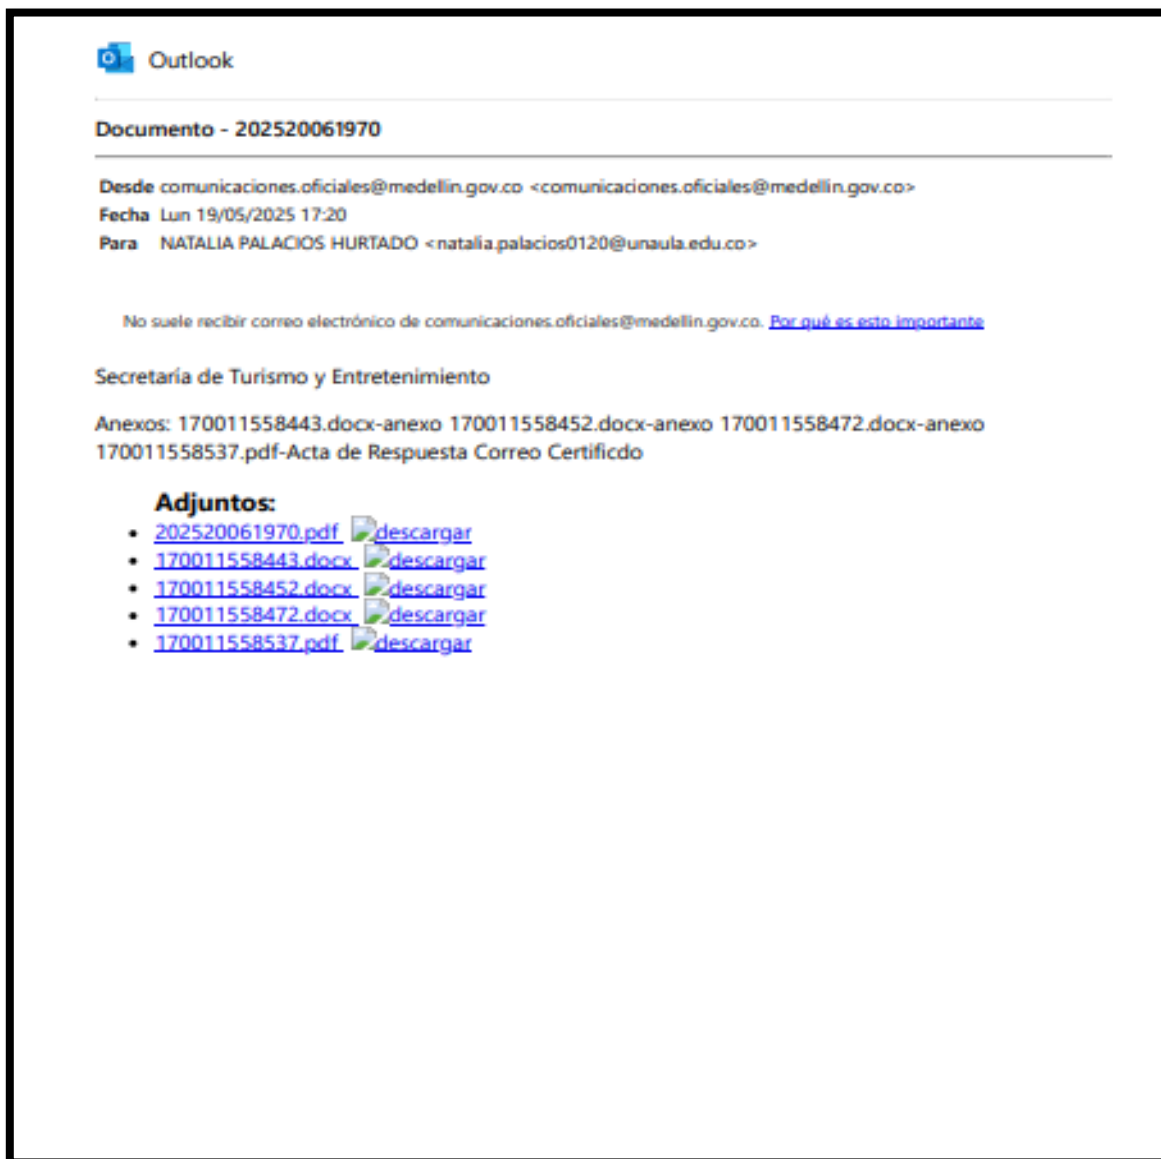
Outlook

Documento - 202520061970

Desde comunicaciones.oficiales@medellin.gov.co <comunicaciones.oficiales@medellin.gov.co>
Fecha Lun 19/05/2025 17:20
Para NATALIA PALACIOS HURTADO <natalia.palacios0120@unaula.edu.co>

No suele recibir correo electrónico de comunicaciones.oficiales@medellin.gov.co. Por qué es esto importante

Secretaría de Turismo y Entretenimiento

Anexos: 170011558443.docx-anexo 170011558452.docx-anexo 170011558472.docx-anexo 170011558537.pdf-Acta de Respuesta Correo Certificdo

Adjuntos:
- 202520061970.pdf descargar
- 170011558443.docx descargar
- 170011558452.docx descargar
- 170011558472.docx descargar
- 170011558537.pdf descargar